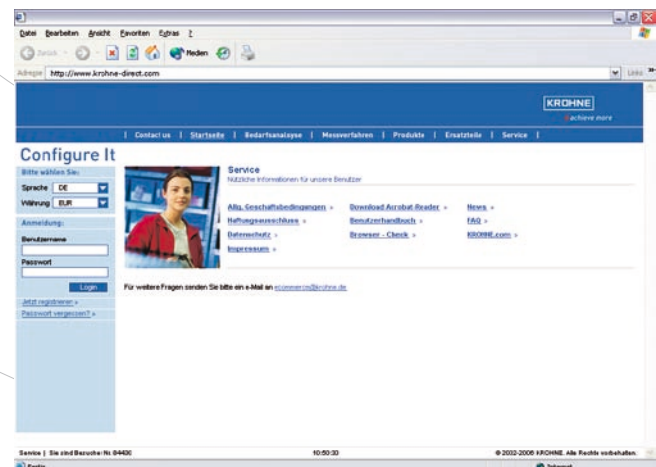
Datei Bearbeiten Ansicht Favoriten Extras ?

Zurück Medien

Adresse http://www.krohne-direct.com

Links

KROHNE
achieve more

| Contact us | Startseite | Bedarfsanalyse | Messverfahren | Produkte | Ersatzteile | Service |

Configure It

Bitte wählen Sie:
Sprache DE
Währung EUR

Anmeldung:
Benutzername
Passwort
Login
Jetzt registrieren »
Passwort vergessen? »

Service
Nützliche Informationen für unsere Benutzer

Allg. Geschäftsbedingungen » Download Acrobat Reader » News »
Haftungsausschluss » Benutzerhandbuch » FAQ »
Datenschutz » Browser - Check » KROHNE.com »
Impressum »

Für weitere Fragen senden Sie bitte ein e-Mail an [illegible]@krohne.de

Service | Sie sind Besucher Nr. 84430 10:50:30 © 2002-2006 KROHNE. Alle Rechte vorbehalten.

Fertig Internet